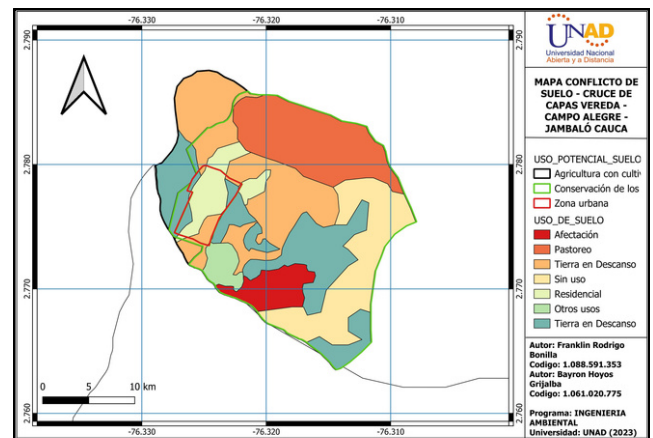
-76.330 -76.320 -76.310

2.790 2.790

2.780 2.780

2.770 2.770

2.760 2.760

-76.330 -76.320 -76.310

0 5 10 km

UNAD
Universidad Nacional Abierta y a Distancia

MAPA CONFLICTO DE SUELO - CRUCE DE CAPAS VEREDA - CAMPO ALEGRE - JAMBALÓ CAUCA

USO_POTENCIAL_SUELO
Agricultura con cultiv
Conservación de los
Zona urbana

USO_DE_SUELO
Afectación
Pastoreo
Tierra en Descanso
Sin uso
Residencial
Otros usos
Tierra en Descanso

Autor: Franklin Rodrigo Bonilla
Codigo: 1.088.591.353
Autor: Bayron Hoyos Grijalba
Codigo: 1.061.020.775

Programa: INGENIERIA AMBIENTAL
Universidad: UNAD (2023)